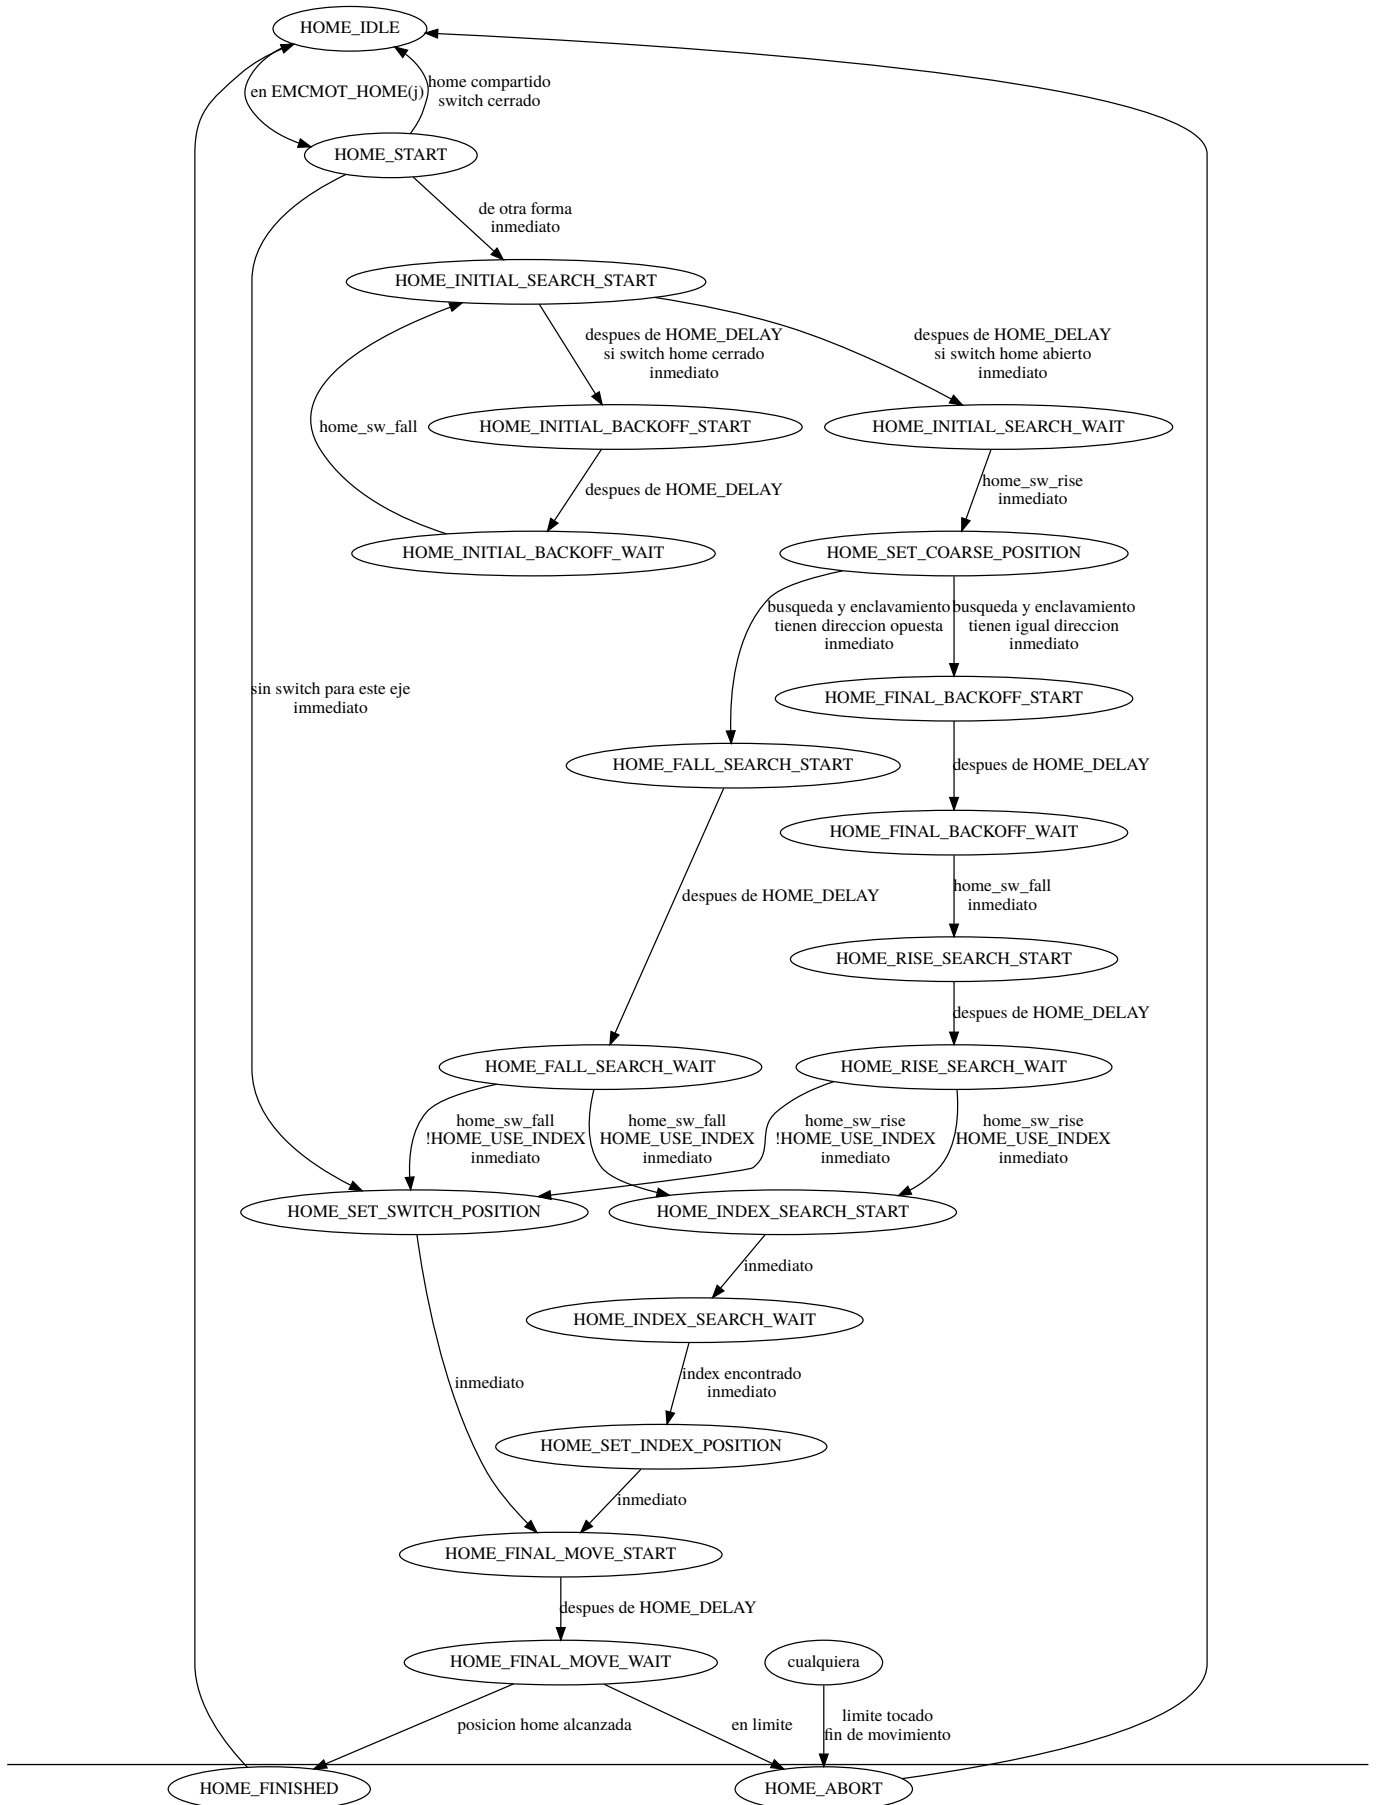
HOME_IDLE

en EMCMOT_HOME(j)

home compartido
switch cerrado

HOME_START

de otra forma
inmediato

HOME_INITIAL_SEARCH_START

despues de HOME_DELAY
si switch home cerrado
inmediato

despues de HOME_DELAY
si switch home abierto
inmediato

home_sw_fall

HOME_INITIAL_BACKOFF_START

HOME_INITIAL_SEARCH_WAIT

despues de HOME_DELAY

home_sw_rise
inmediato

HOME_INITIAL_BACKOFF_WAIT

HOME_SET_COARSE_POSITION

busqueda y enclavamiento
tienen direccion opuesta
inmediato

busqueda y enclavamiento
tienen igual direccion
inmediato

sin switch para este eje
immediato

HOME_FINAL_BACKOFF_START

HOME_FALL_SEARCH_START

despues de HOME_DELAY

HOME_FINAL_BACKOFF_WAIT

despues de HOME_DELAY

home_sw_fall
inmediato

HOME_RISE_SEARCH_START

despues de HOME_DELAY

HOME_FALL_SEARCH_WAIT

HOME_RISE_SEARCH_WAIT

home_sw_fall
!HOME_USE_INDEX
inmediato

home_sw_fall
HOME_USE_INDEX
inmediato

home_sw_rise
!HOME_USE_INDEX
inmediato

home_sw_rise
HOME_USE_INDEX
inmediato

HOME_SET_SWITCH_POSITION

HOME_INDEX_SEARCH_START

inmediato

HOME_INDEX_SEARCH_WAIT

inmediato

index encontrado
inmediato

HOME_SET_INDEX_POSITION

inmediato

HOME_FINAL_MOVE_START

despues de HOME_DELAY

HOME_FINAL_MOVE_WAIT

cualquiera

posicion home alcanzada

en limite

limite tocado
fin de movimiento

HOME_FINISHED

HOME_ABORT